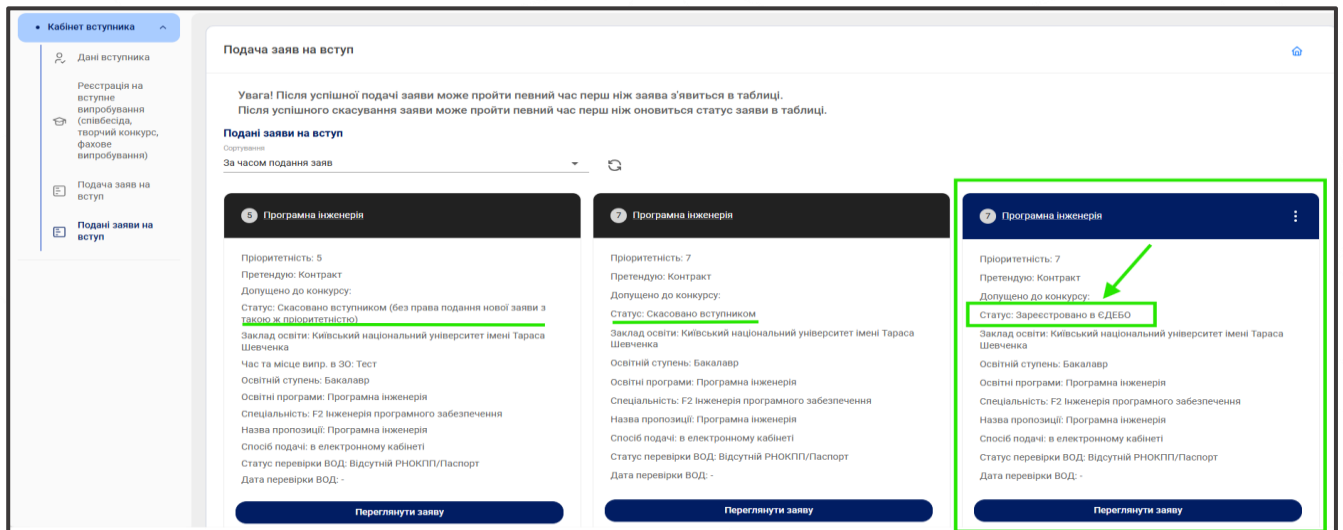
Кабінет вступника

Дані вступника

Реєстрація на вступне випробування (співбесіда, творчий конкурс, фахове випробування)

Подача заяв на вступ

Подані заяви на вступ

Подача заяв на вступ

Увага! Після успішної подачі заяви може пройти певний час перш ніж заява з'явиться в таблиці.
Після успішного скасування заяви може пройти певний час перш ніж оновиться статус заяви в таблиці.

Подані заяви на вступ

Сортування
За часом подання заяв

5 Програмна інженерія

Пріоритетність: 5
Претендую: Контракт
Допущено до конкурсу:
Статус: Скасовано вступником (без права подання нової заяви з такою ж пріоритетністю)
Заклад освіти: Київський національний університет імені Тараса Шевченка
Час та місце випр. в ЗО: Тест
Освітній ступень: Бакалавр
Освітні програми: Програмна інженерія
Спеціальність: F2 Інженерія програмного забезпечення
Назва пропозиції: Програмна інженерія
Спосіб подачі: в електронному кабінеті
Статус перевірки ВОД: Відсутній РНОКПП/Паспорт
Дата перевірки ВОД: -

Переглянути заяву

7 Програмна інженерія

Пріоритетність: 7
Претендую: Контракт
Допущено до конкурсу:
Статус: Скасовано вступником
Заклад освіти: Київський національний університет імені Тараса Шевченка
Освітній ступень: Бакалавр
Освітні програми: Програмна інженерія
Спеціальність: F2 Інженерія програмного забезпечення
Назва пропозиції: Програмна інженерія
Спосіб подачі: в електронному кабінеті
Статус перевірки ВОД: Відсутній РНОКПП/Паспорт
Дата перевірки ВОД: -

Переглянути заяву

7 Програмна інженерія

Пріоритетність: 7
Претендую: Контракт
Допущено до конкурсу:
Статус: Зареєстровано в ЄДЕБО
Заклад освіти: Київський національний університет імені Тараса Шевченка
Освітній ступень: Бакалавр
Освітні програми: Програмна інженерія
Спеціальність: F2 Інженерія програмного забезпечення
Назва пропозиції: Програмна інженерія
Спосіб подачі: в електронному кабінеті
Статус перевірки ВОД: Відсутній РНОКПП/Паспорт
Дата перевірки ВОД: -

Переглянути заяву